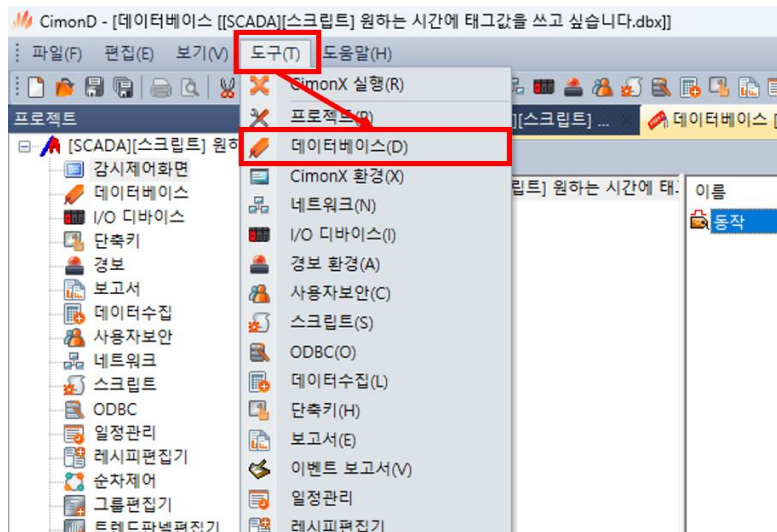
CimonD - [데이터베이스 [[SCADA][스크립트] 원하는 시간에 태그값을 쓰고 싶습니다.dbx]]

파일(F) 편집(E) 보기(V) 도구(T) 도움말(H)

프로젝트

[SCADA][스크립트] 원하

감시제어화면
데이터베이스
I/O 디바이스
단축키
경보
보고서
데이터수집
사용자보안
네트워크
스크립트
ODBC
일정관리
레시피편집기
순차제어
그룹편집기
트렌드판넬편집기

CimonX 실행(R)
프로젝트(P)
데이터베이스(D)
CimonX 환경(X)
네트워크(N)
I/O 디바이스(I)
경보 환경(A)
사용자보안(C)
스크립트(S)
ODBC(O)
데이터수집(L)
단축키(H)
보고서(E)
이벤트 보고서(V)
일정관리
레시피편집기

][스크립트] ...
데이터베이스 [
립트] 원하는 시간에 태
이름
동작